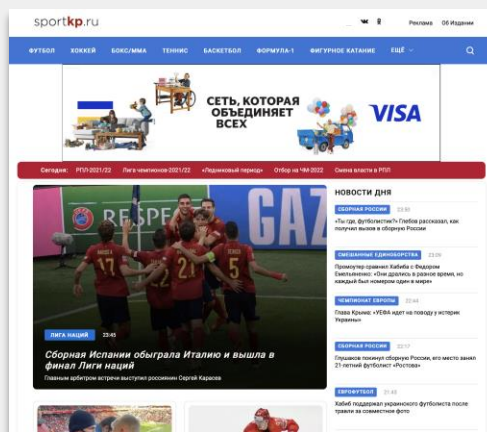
sportkp.ru

Реклама Об Издании

ФУТБОЛ ХОККЕЙ БОКС/ММА ТЕННИС БАСКЕТБОЛ ФОРМУЛА-1 ФИГУРНОЕ КАТАНИЕ ЕЩЁ

СЕТЬ, КОТОРАЯ ОБЪЕДИНЯЕТ ВСЕХ

VISA

Сегодня: РПЛ-2021/22 Лига чемпионов-2021/22 «Ледниковый период» Отбор на ЧМ-2022 Смена власти в РПЛ

GAZ

ЛИГА НАЦИЙ 23:45

Сборная Испании обыграла Италию и вышла в финал Лиги наций

Главным арбитром встречи выступил россиянин Сергей Карасев

НОВОСТИ ДНЯ

СБОРНАЯ РОССИИ 23:30
«Ты где, футболистик?» Глебов рассказал, как получил вызов в сборную России

СМЕШАННЫЕ ЕДИНОБОРСТВА 23:09
Промоутер сравнил Хабиба с Федором Емельяненко: «Они дрались в разное время, но каждый был номером один в мире»

ЧЕМПИОНАТ ЕВРОПЫ 22:44
Глава Крыма: «УЕФА идет на поводу у истерик Украины»

СБОРНАЯ РОССИИ 22:17
Глушаков покинул сборную России, его место занял 21-летний футболист «Ростова»

ЕВРОФУТБОЛ 21:49
Хабиб поддержал украинского футболиста после травли за совместное фото